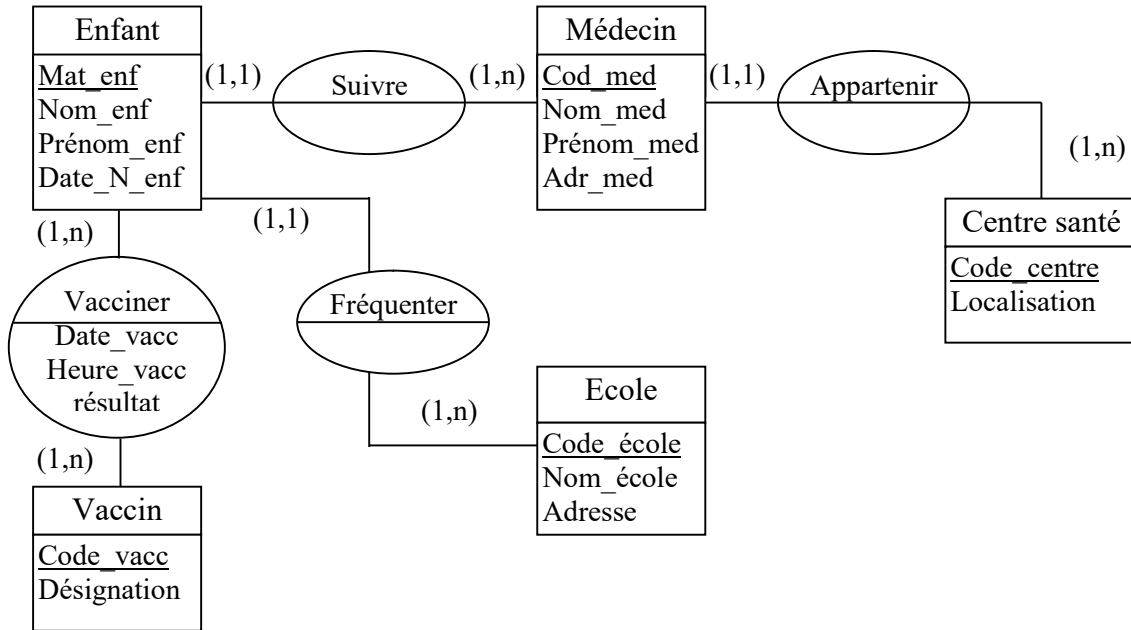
Enfant
Mat_enf
Nom_enf
Prénom_enf
Date_N_enf

(1,1)
Suivre
(1,n)

Médecin
Cod_med
Nom_med
Prénom_med
Adr_med

(1,1)
Appartenir
(1,n)

Centre santé
Code_centre
Localisation

(1,n)
Vacciner
Date_vacc
Heure_vacc
résultat
(1,n)

Vaccin
Code_vacc
Désignation

(1,1)
Fréquenter
(1,n)

Ecole
Code_école
Nom_école
Adresse